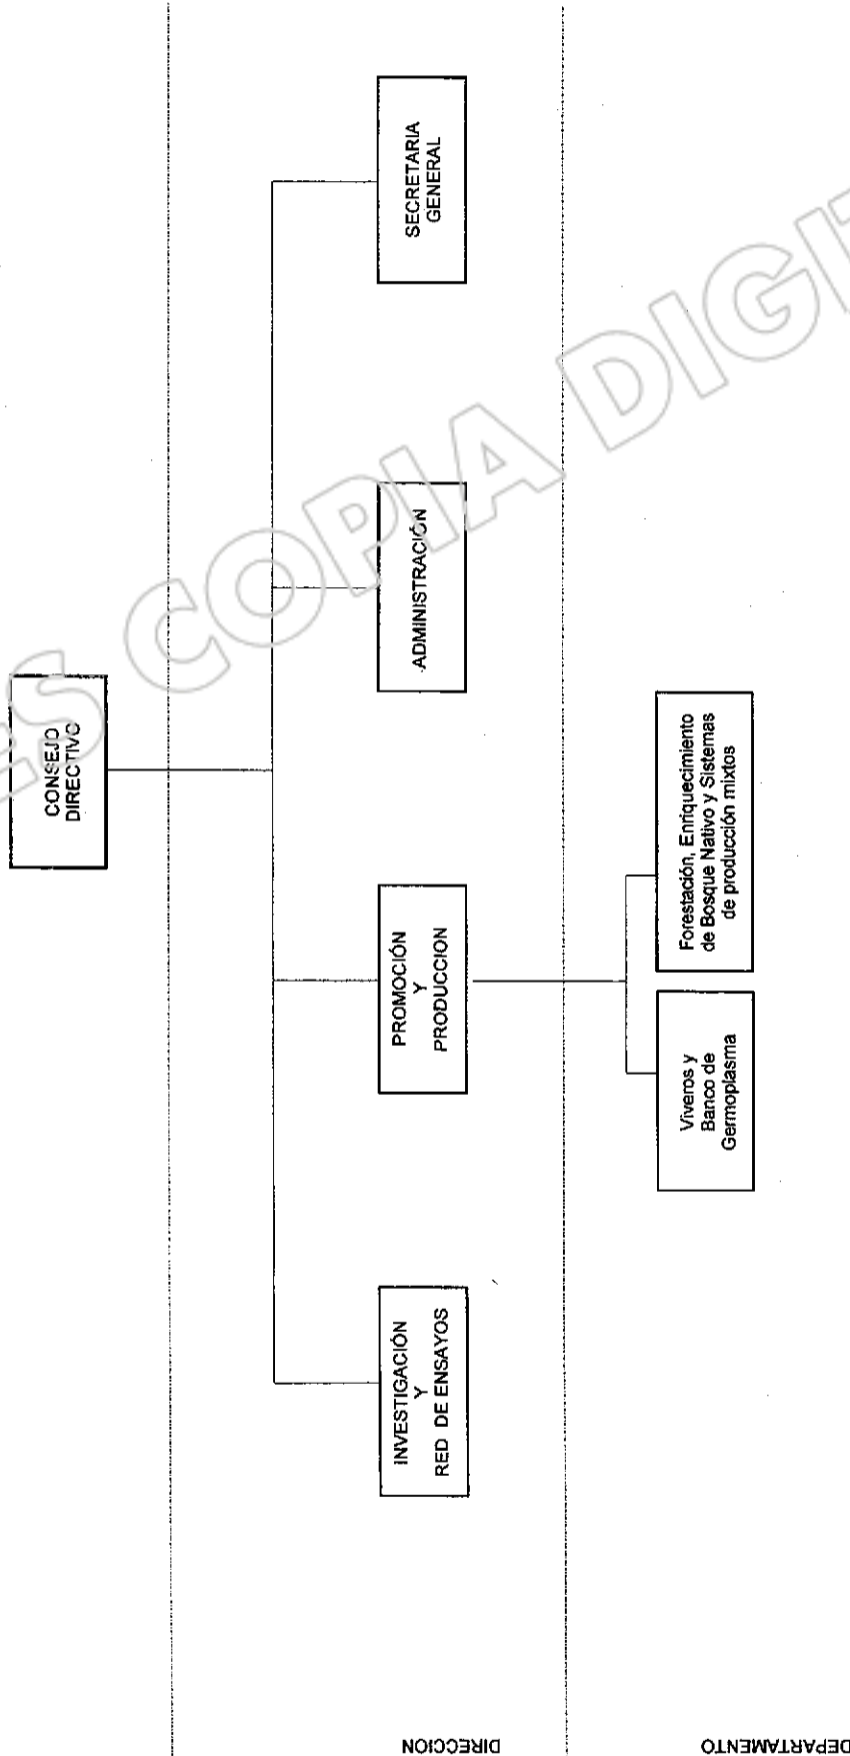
CONSEJO DIRECTIVO

SECRETARIA GENERAL

ADMINISTRACIÓN

PROMOCIÓN Y PRODUCCION

INVESTIGACIÓN Y RED DE ENSAYOS

Forestación, Enriquecimiento de Bosque Nativo y Sistemas de producción mixtos

Viveros y Banco de Germoplasma

DIRECCION

DEPARTAMENTO

ES COPIA DIGI